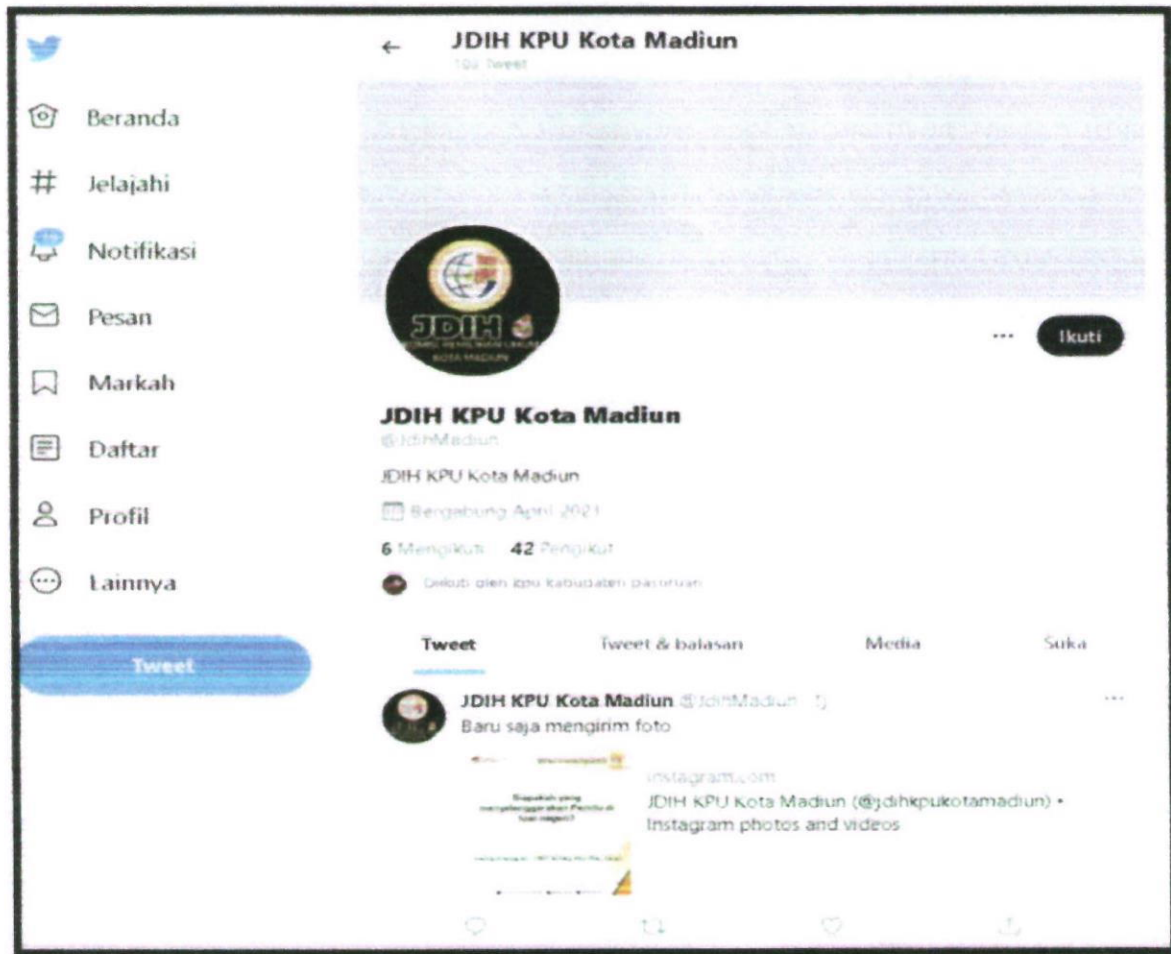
Beranda

Jelajahi

Notifikasi

Pesan

Markah

Daftar

Profil

Lainnya

Tweet

←

JDIH KPU Kota Madiun

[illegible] Tweet

JDIH

KOTA MADIUN

...

Ikuti

JDIH KPU Kota Madiun

@JdihMadiun

JDIH KPU Kota Madiun

Bergabung April 2021

6 Mengikuti 42 Pengikut

Diikuti oleh kpu kabupaten pasuruan

Tweet

Tweet & balasan

Media

Suka

JDIH KPU Kota Madiun @JdihMadiun · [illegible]

Baru saja mengirim foto

instagram.com

JDIH KPU Kota Madiun (@jdihkpukotamadiun) • Instagram photos and videos